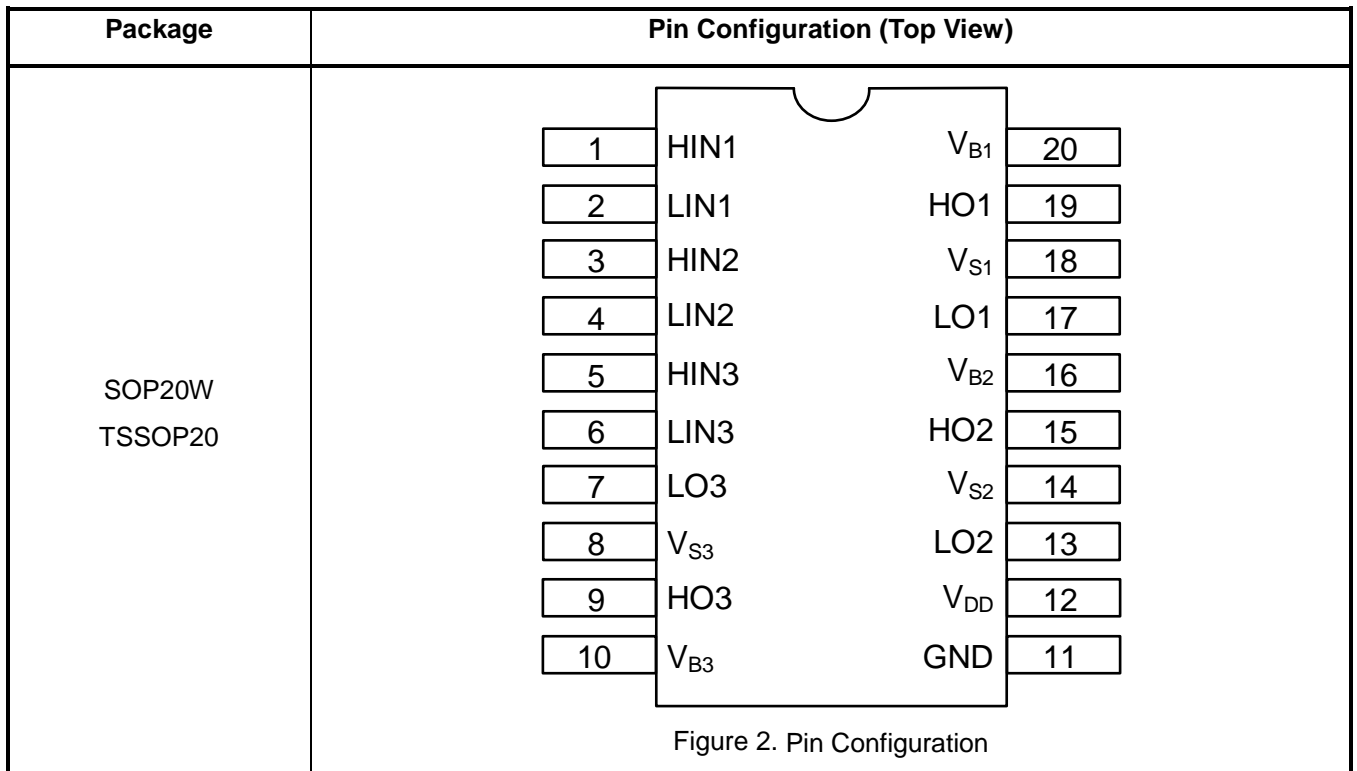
| Package | Pin Configuration (Top View) |
|---|---|
| SOP20W<br>TSSOP20 | 1 HIN1 $V_{B1}$ 20<br>2 LIN1 HO1 19<br>3 HIN2 $V_{S1}$ 18<br>4 LIN2 LO1 17<br>5 HIN3 $V_{B2}$ 16<br>6 LIN3 HO2 15<br>7 LO3 $V_{S2}$ 14<br>8 $V_{S3}$ LO2 13<br>9 HO3 $V_{DD}$ 12<br>10 $V_{B3}$ GND 11<br>Figure 2. Pin Configuration |